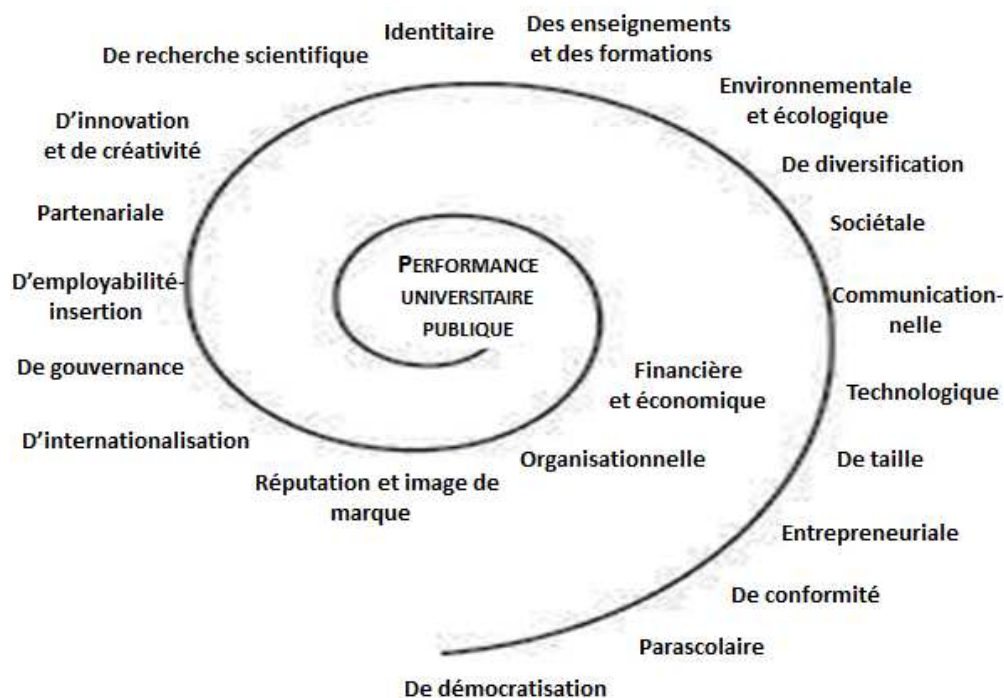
De recherche scientifique

Identitaire

Des enseignements et des formations

Environnementale et écologique

De diversification

D'innovation et de créativité

Partenariale

Sociétale

D'employabilité-insertion

PERFORMANCE UNIVERSITAIRE PUBLIQUE

Communicationnelle

De gouvernance

Financière et économique

Technologique

D'internationalisation

Organisationnelle

De taille

Réputation et image de marque

Entrepreneuriale

De conformité

Parascolaire

De démocratisation